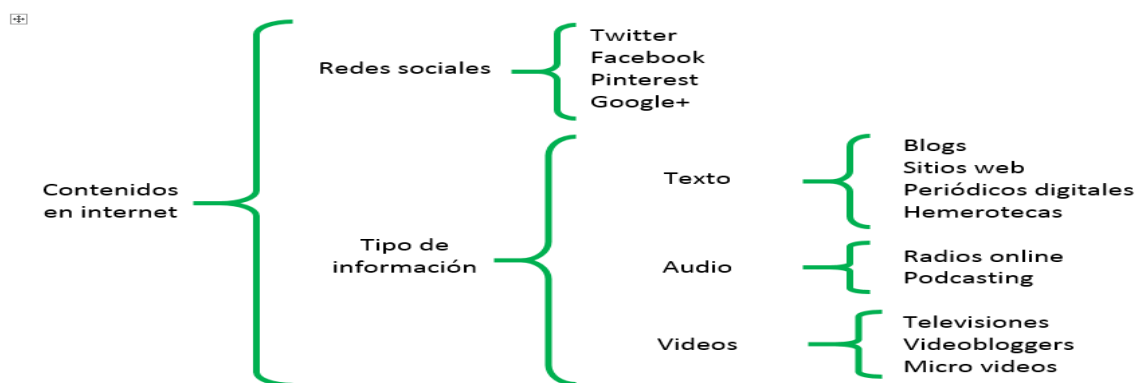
Contenidos en internet

Redes sociales

Twitter
Facebook
Pinterest
Google+

Tipo de información

Texto

Blogs
Sitios web
Periódicos digitales
Hemerotecas

Audio

Radios online
Podcasting

Videos

Televisiones
Videobloggers
Micro videos